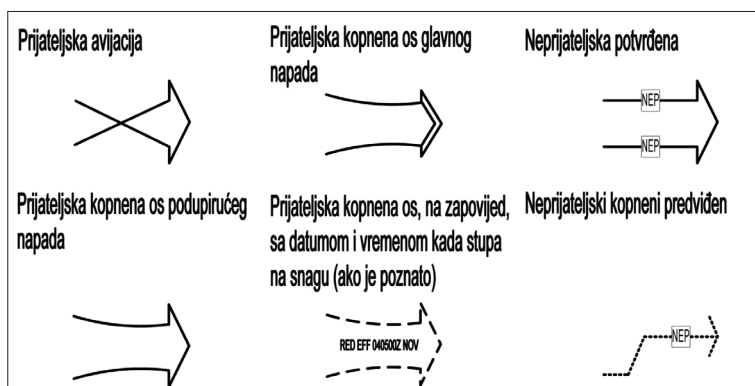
Prijateljska avijacija

Prijateljska kopnena os glavnog napada

Neprijateljska potvrđena

NEP

NEP

Prijateljska kopnena os podupirućeg napada

Prijateljska kopnena os, na zapovijed, sa datumom i vremenom kada stupa na snagu (ako je poznato)

RED EFF 040500Z NOV

Neprijateljski kopneni predviđen

NEP